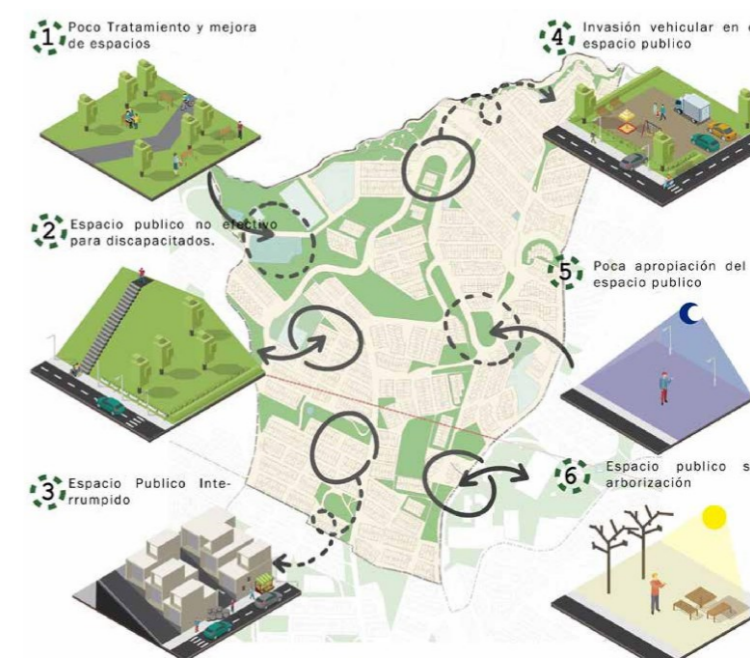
1 Poco Tratamiento y mejora de espacios

4 Invasión vehicular en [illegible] espacio publico

2 Espacio publico no efectivo para discapacitados.

5 Poca apropiación del espacio publico

3 Espacio Publico Interrumpido

6 Espacio publico s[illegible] arborización